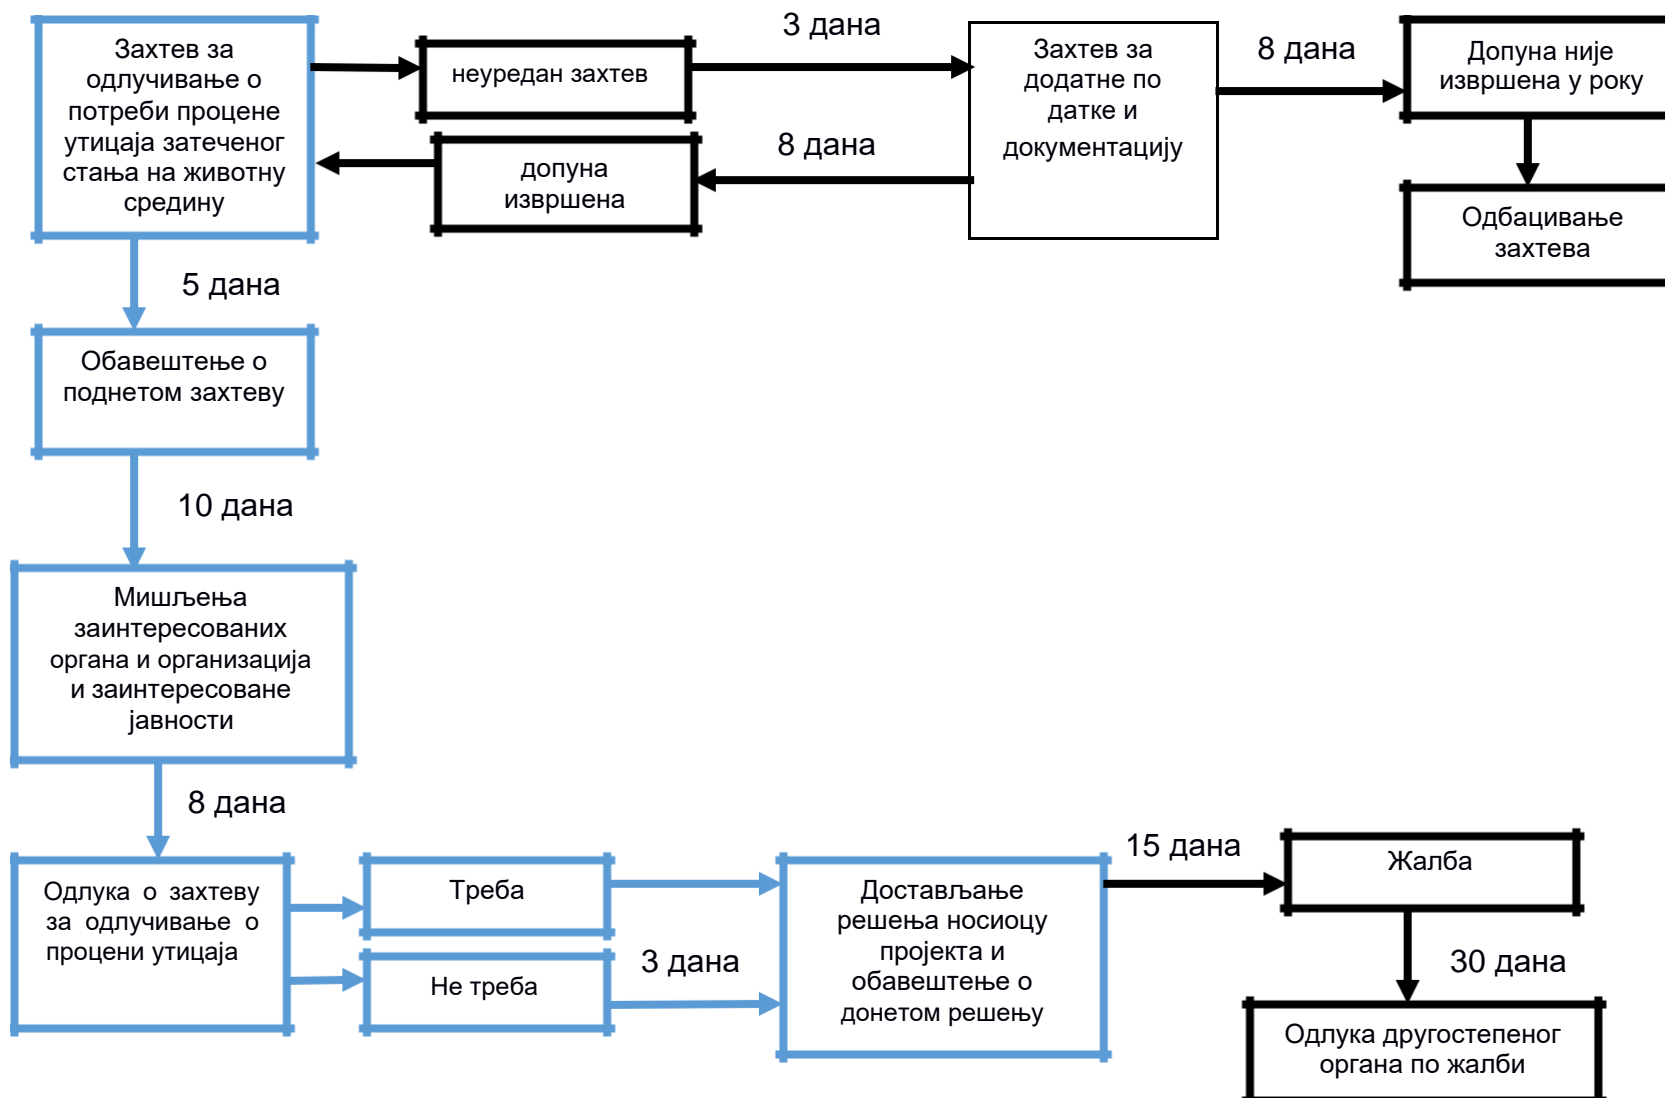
Захтев за одлучивање о потреби процене утицаја затеченог стања на животну средину

неуредан захтев

3 дана

Захтев за додатне подaтке и документацију

8 дана

Допуна није извршена у року

Одбацивање захтева

8 дана

допуна извршена

5 дана

Обавештење о поднетом захтеву

10 дана

Мишљења заинтересованих органа и организација и заинтересоване јавности

8 дана

Одлука о захтеву за одлучивање о процени утицаја

Треба

Не треба

3 дана

Достављање решења носиоцу пројекта и обавештење о донетом решењу

15 дана

Жалба

30 дана

Одлука другостепеног органа по жалби